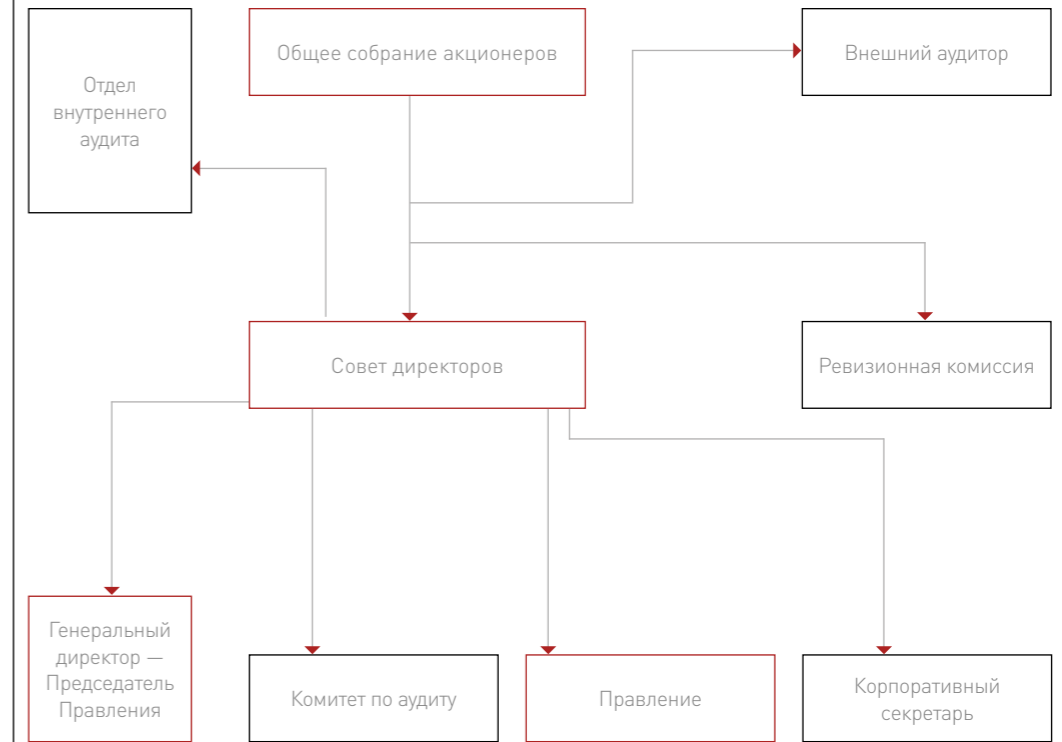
Общее собрание акционеров

Отдел внутреннего аудита

Внешний аудитор

Совет директоров

Ревизионная комиссия

Генеральный директор — Председатель Правления

Комитет по аудиту

Правление

Корпоративный секретарь